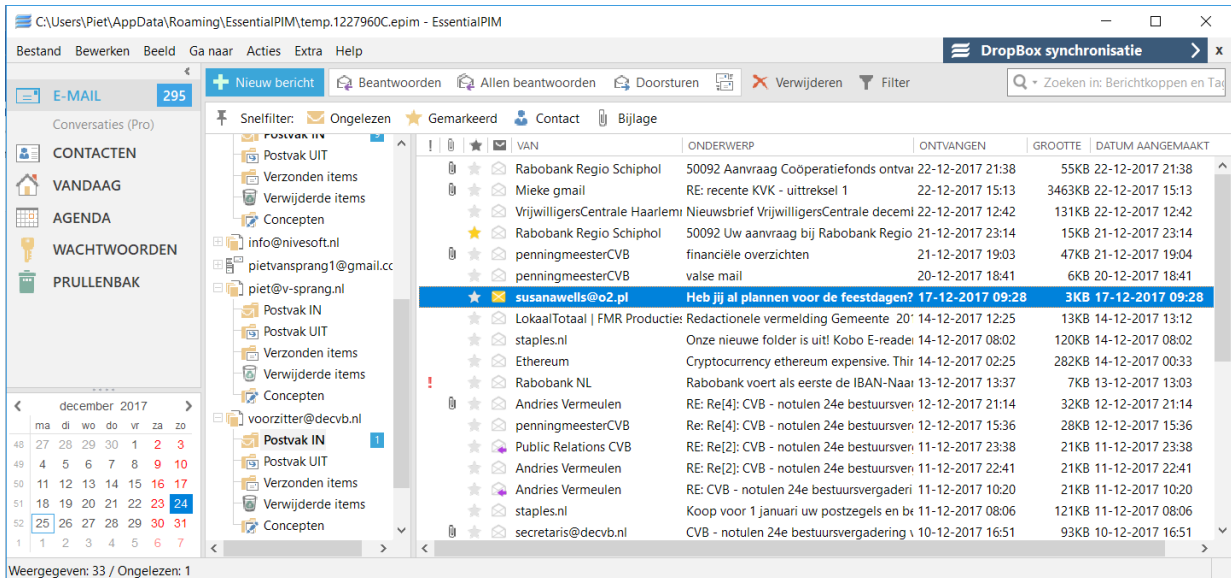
C:\Users\Piet\AppData\Roaming\EssentialPIM\temp.1227960C.epim - EssentialPIM

Bestand Bewerken Beeld Ga naar Acties Extra Help

DropBox synchronisatie

Nieuw bericht Beantwoorden Allen beantwoorden Doorsturen Verwijderen Filter

Zoeken in: Berichtkoppen en Tac

E-MAIL 295
Conversaties (Pro)
CONTACTEN
VANDAAG
AGENDA
WACHTWOORDEN
PRULLENBAK

Snelfilter: Ongelezen Gemarkeerd Contact Bijlage

Postvak IN
Postvak UIT
Verzonden items
Verwijderde items
Concepten
info@nivesoft.nl
pietvansprang1@gmail.cc
piet@v-sprang.nl
Postvak IN
Postvak UIT
Verzonden items
Verwijderde items
Concepten
voorzitter@decvb.nl
Postvak IN 1
Postvak UIT
Verzonden items
Verwijderde items
Concepten

december 2017

| | ma | di | wo | do | vr | za | zo |
|---|---|---|---|---|---|---|---|
| 48 | 27 | 28 | 29 | 30 | 1 | 2 | 3 |
| 49 | 4 | 5 | 6 | 7 | 8 | 9 | 10 |
| 50 | 11 | 12 | 13 | 14 | 15 | 16 | 17 |
| 51 | 18 | 19 | 20 | 21 | 22 | 23 | 24 |
| 52 | 25 | 26 | 27 | 28 | 29 | 30 | 31 |
| 1 | 1 | 2 | 3 | 4 | 5 | 6 | 7 |

| VAN | ONDERWERP | ONTVANGEN | GROOTTE | DATUM AANGEMAAKT |
|---|---|---|---|---|
| Rabobank Regio Schiphol | 50092 Aanvraag Coöperatiefonds ontva | 22-12-2017 21:38 | 55KB | 22-12-2017 21:38 |
| Mieke gmail | RE: recente KVK - uittreksel 1 | 22-12-2017 15:13 | 3463KB | 22-12-2017 15:13 |
| VrijwilligersCentrale Haarlem | Nieuwsbrief VrijwilligersCentrale decem | 22-12-2017 12:42 | 131KB | 22-12-2017 12:42 |
| Rabobank Regio Schiphol | 50092 Uw aanvraag bij Rabobank Regio | 21-12-2017 23:14 | 15KB | 21-12-2017 23:14 |
| penningmeesterCVB | financiële overzichten | 21-12-2017 19:03 | 47KB | 21-12-2017 19:04 |
| penningmeesterCVB | valse mail | 20-12-2017 18:41 | 6KB | 20-12-2017 18:41 |
| susanawells@o2.pl | Heb jij al plannen voor de feestdagen? | 17-12-2017 09:28 | 3KB | 17-12-2017 09:28 |
| LokaalTotaal \| FMR Producties | Redactionele vermelding Gemeente 20 | 14-12-2017 12:25 | 13KB | 14-12-2017 13:12 |
| staples.nl | Onze nieuwe folder is uit! Kobo E-reade | 14-12-2017 08:02 | 120KB | 14-12-2017 08:02 |
| Ethereum | Cryptocurrency ethereum expensive. Thir | 14-12-2017 02:25 | 282KB | 14-12-2017 00:33 |
| Rabobank NL | Rabobank voert als eerste de IBAN-Naa | 13-12-2017 13:37 | 7KB | 13-12-2017 13:03 |
| Andries Vermeulen | RE: Re[4]: CVB - notulen 24e bestuursve | 12-12-2017 21:14 | 32KB | 12-12-2017 21:14 |
| penningmeesterCVB | RE: Re[4]: CVB - notulen 24e bestuursve | 12-12-2017 15:36 | 28KB | 12-12-2017 15:36 |
| Public Relations CVB | RE: Re[2]: CVB - notulen 24e bestuursve | 11-12-2017 23:38 | 21KB | 11-12-2017 23:38 |
| Andries Vermeulen | RE: Re[2]: CVB - notulen 24e bestuursve | 11-12-2017 22:41 | 21KB | 11-12-2017 22:41 |
| Andries Vermeulen | RE: CVB - notulen 24e bestuursvergaderi | 11-12-2017 10:20 | 21KB | 11-12-2017 10:20 |
| staples.nl | Koop voor 1 januari uw postzegels en be | 11-12-2017 08:06 | 121KB | 11-12-2017 08:06 |
| secretaris@decvb.nl | CVB - notulen 24e bestuursvergadering | 10-12-2017 16:51 | 93KB | 10-12-2017 16:51 |

Weergegeven: 33 / Ongelezen: 1